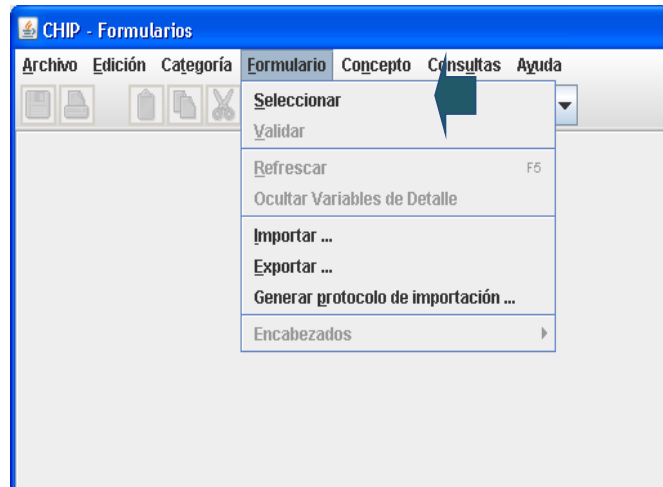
CHIP - Formularios

Archivo Edición Categoría Formulario Concepto Consultas Ayuda

Seleccionar
Validar
Refrescar F5
Ocultar Variables de Detalle
Importar ...
Exportar ...
Generar protocolo de importación ...
Encabezados